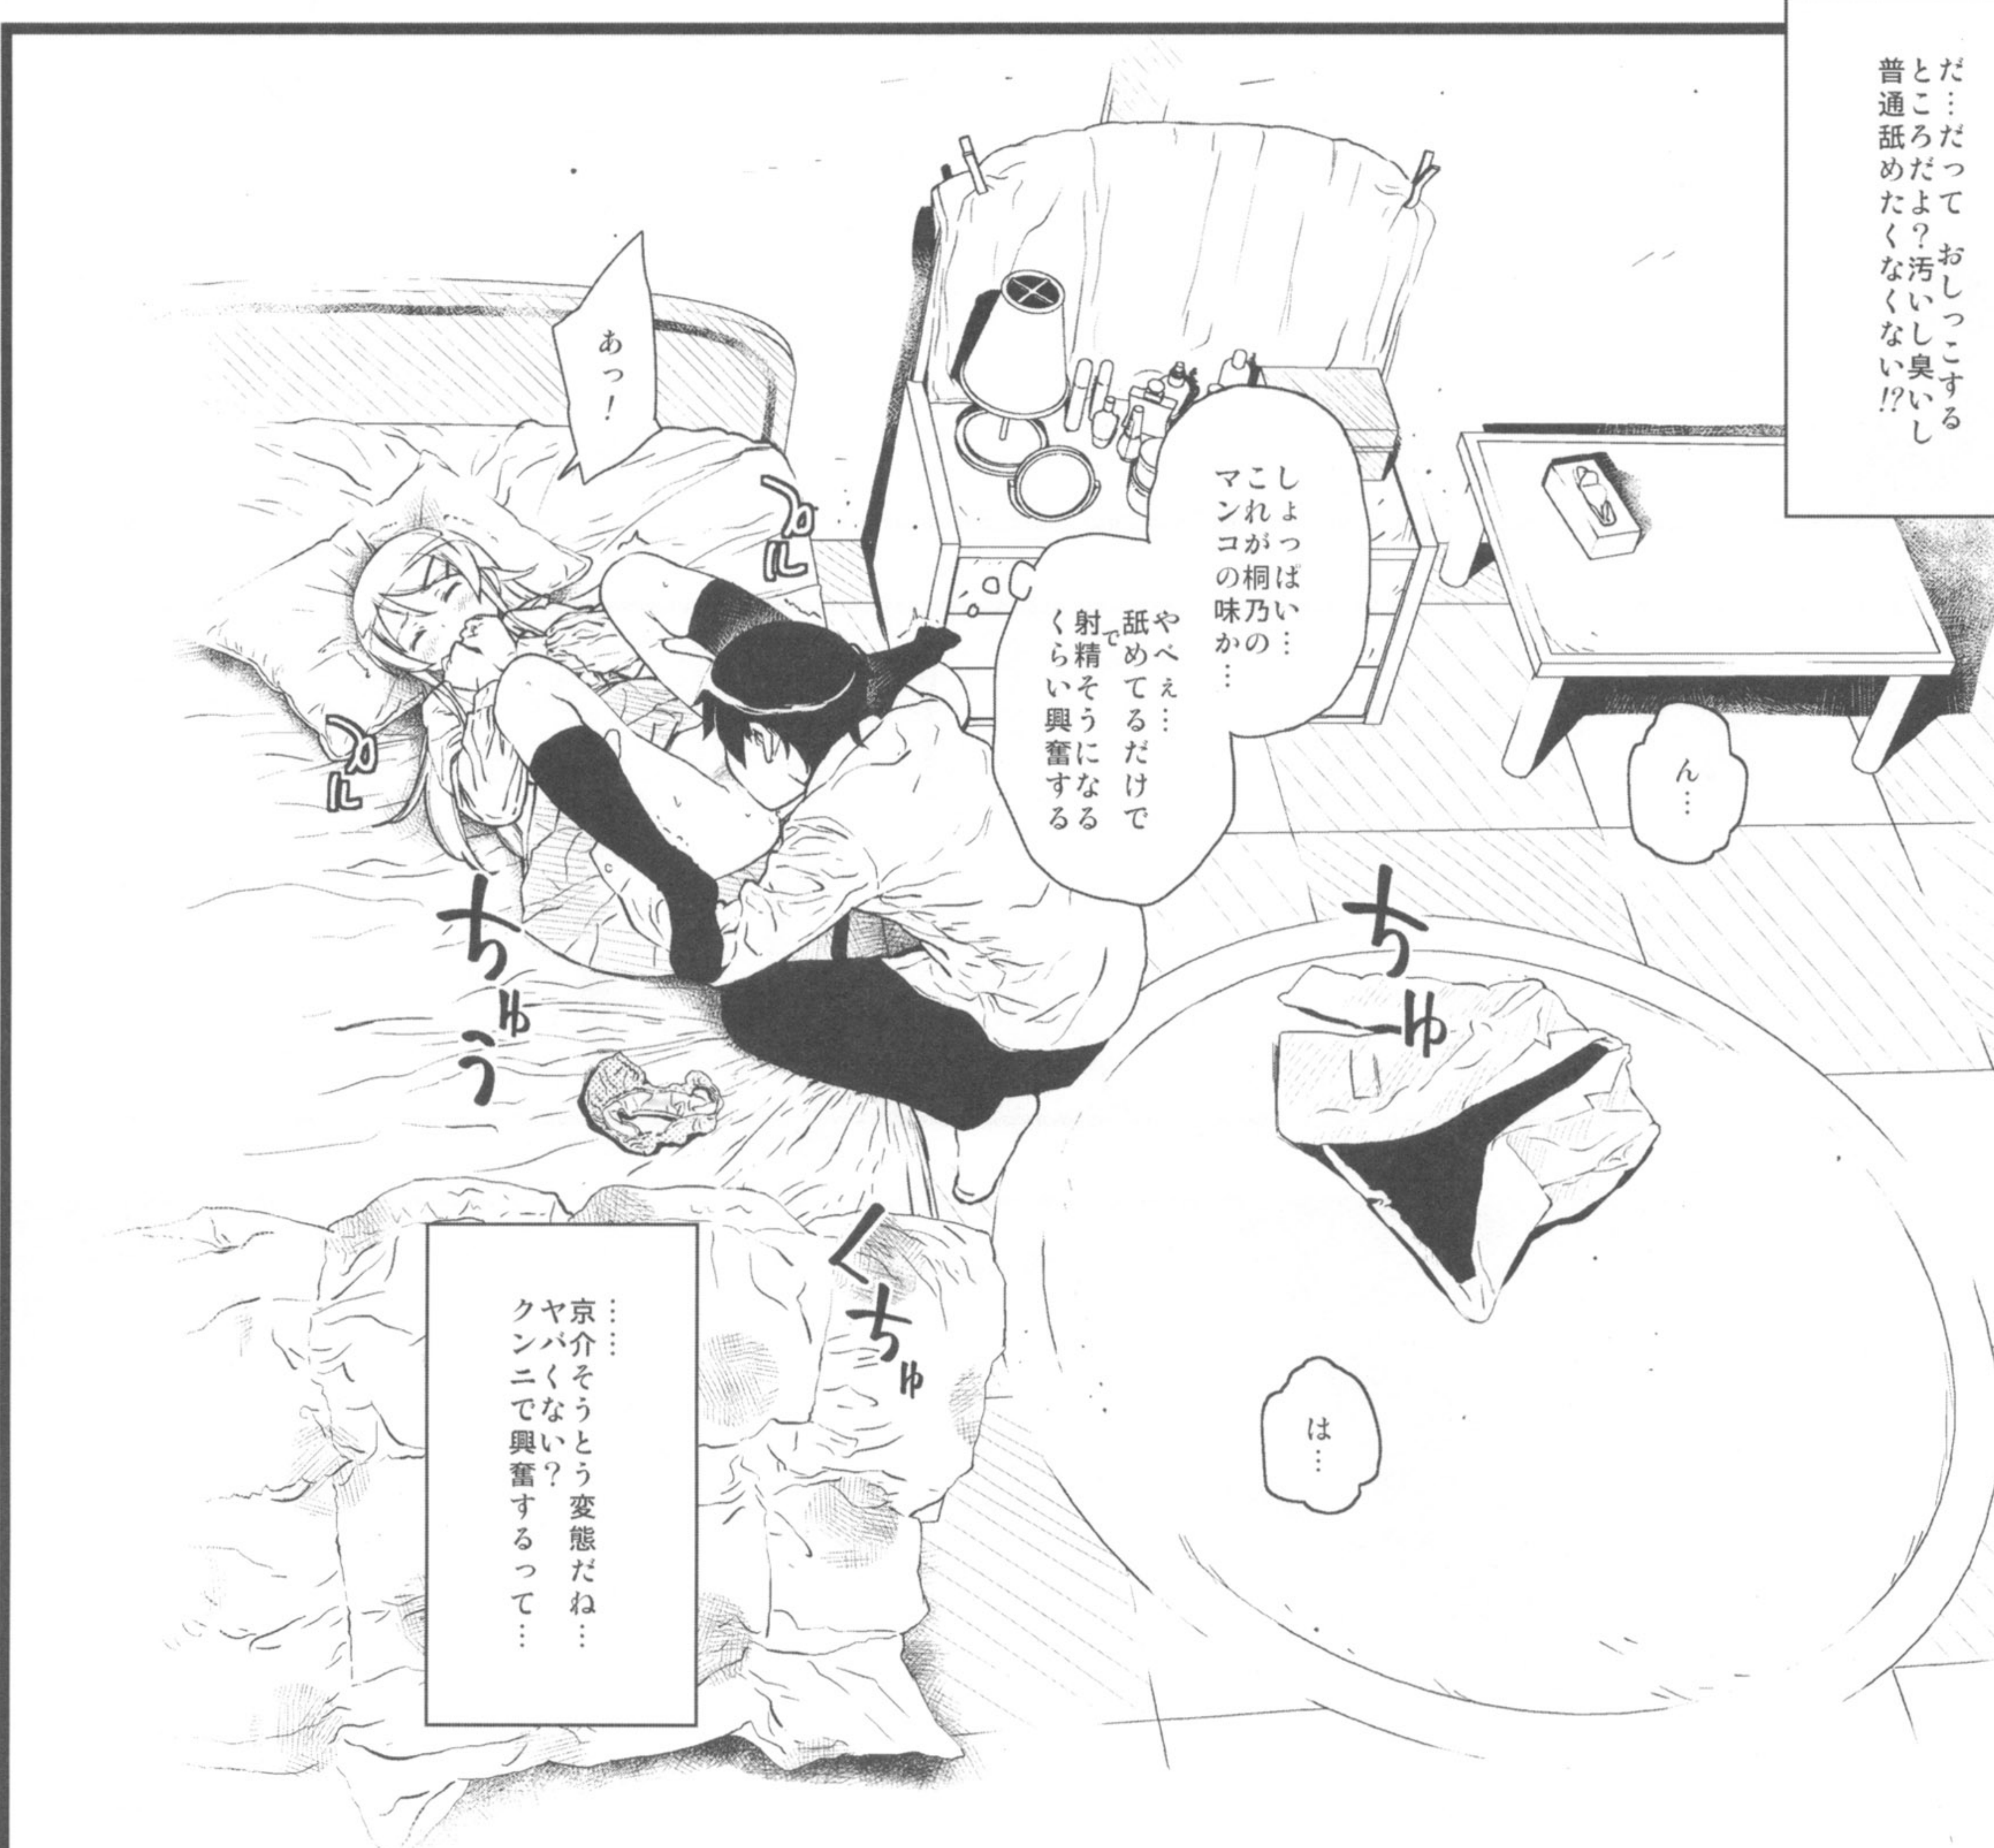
だ…だって おしっこする
ところだよ？汚いし臭いし
普通舐めたくなくない!?

あっ！

ぴく

ぴく

しょっぱい…
これが桐乃の
マンコの味か…

やべぇ…
舐めてるだけで
で
射精そうになる
くらい興奮する

ん…

ちゅう

ちゅ

くちゅ

…
京介そうとう変態だね…
ヤバくない？
クンニで興奮するって…

は…